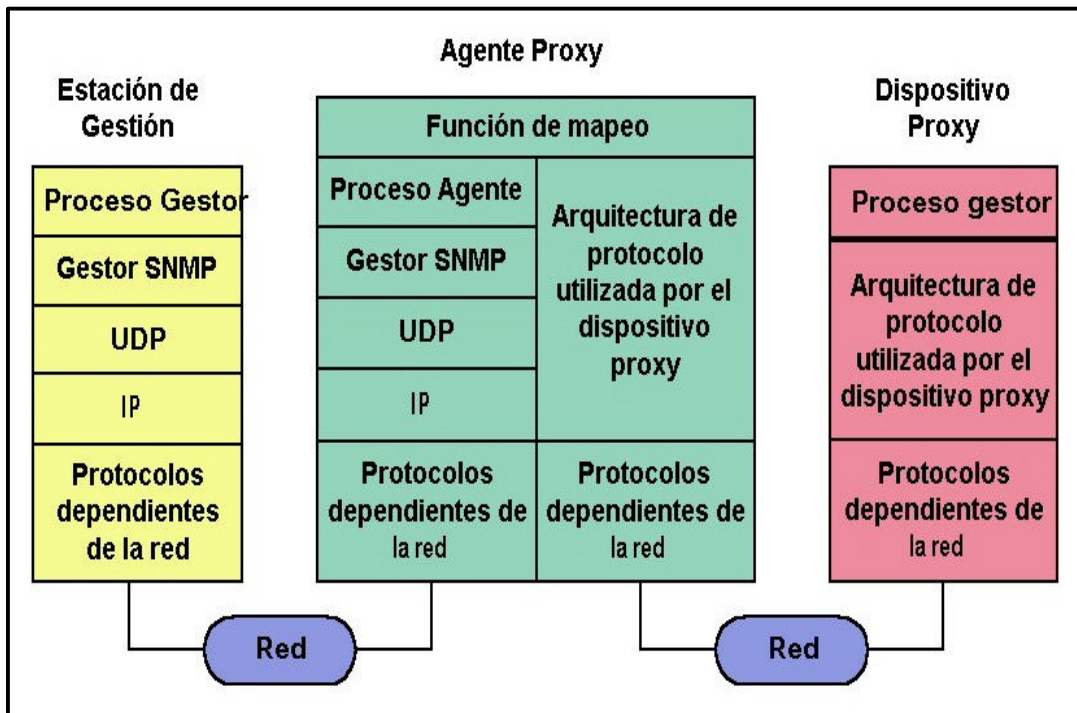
Agente Proxy

Estación de Gestión

Proceso Gestor

Gestor SNMP

UDP

IP

Protocolos dependientes de la red

Función de mapeo

Proceso Agente

Gestor SNMP

UDP

IP

Protocolos dependientes de la red

Arquitectura de protocolo utilizada por el dispositivo proxy

Protocolos dependientes de la red

Dispositivo Proxy

Proceso gestor

Arquitectura de protocolo utilizada por el dispositivo proxy

Protocolos dependientes de la red

Red

Red